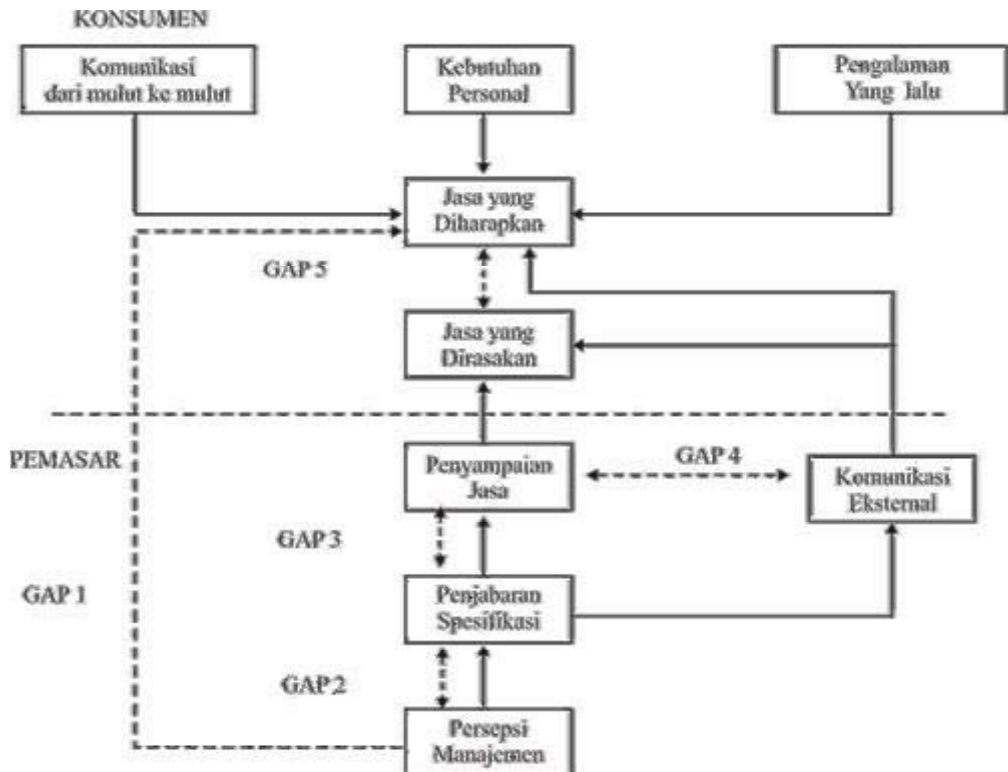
KONSUMEN

Komunikasi dari mulut ke mulut

Kebutuhan Personal

Pengalaman Yang lalu

Jasa yang Diharapkan

GAP 5

Jasa yang Dirasakan

PEMASAR

Penyampaian Jasa

GAP 4

Komunikasi Eksternal

GAP 3

GAP 1

Penjabaran Spesifikasi

GAP 2

Persepsi Manajemen